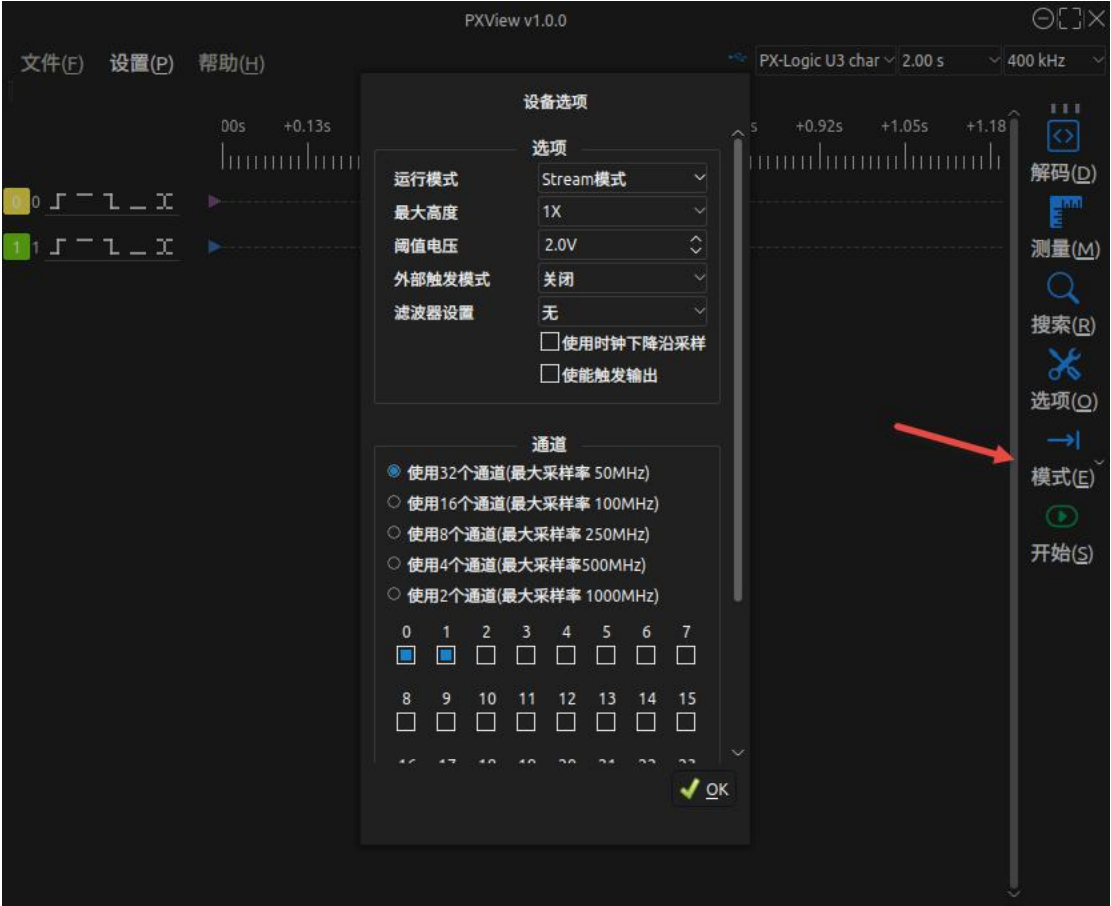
PXView v1.0.0

文件(F) 设置(P) 帮助(H)

PX-Logic U3 char 2.00 s 400 kHz

00s +0.13s

+0.92s +1.05s +1.18

0 0
1 1

设备选项

选项

运行模式 Stream模式
最大高度 1X
阈值电压 2.0V
外部触发模式 关闭
滤波器设置 无
使用时钟下降沿采样
使能触发输出

通道

使用32个通道(最大采样率 50MHz)
使用16个通道(最大采样率 100MHz)
使用8个通道(最大采样率 250MHz)
使用4个通道(最大采样率500MHz)
使用2个通道(最大采样率 1000MHz)

0 1 2 3 4 5 6 7

8 9 10 11 12 13 14 15

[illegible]

OK

解码(D)
测量(M)
搜索(R)
选项(O)
模式(E)
开始(S)